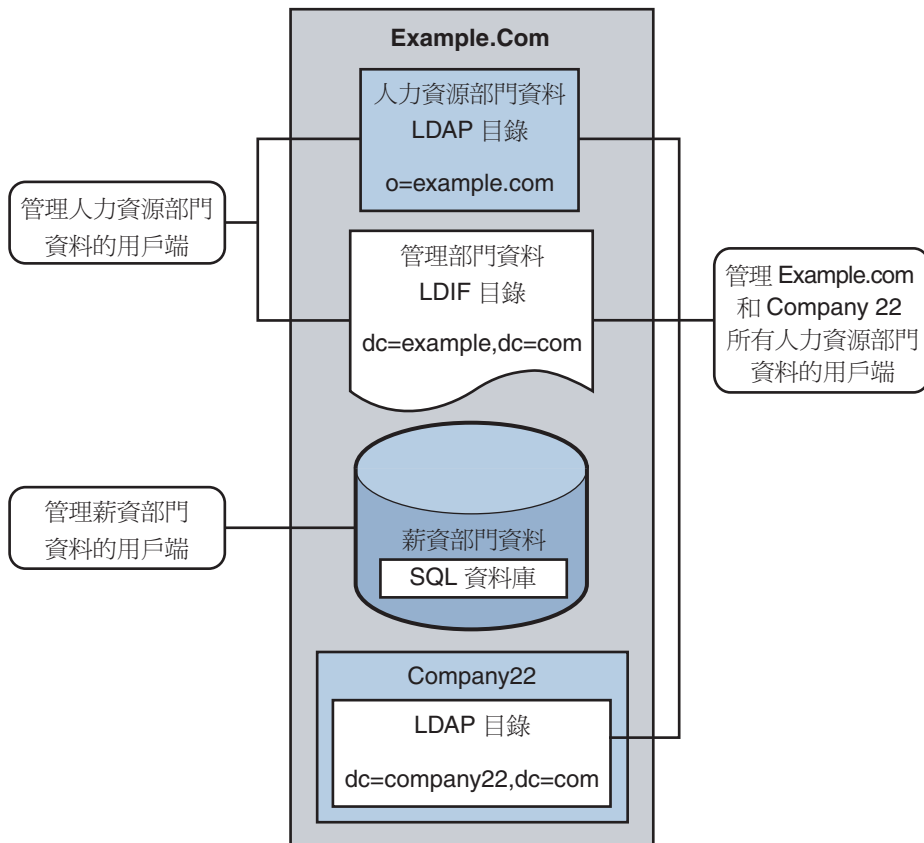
Example.Com

人力資源部門資料
LDAP 目錄
o=example.com

管理人力資源部門資料的用戶端

管理部門資料
LDIF 目錄
dc=example,dc=com

管理 Example.com 和 Company 22 所有人力資源部門資料的用戶端

管理薪資部門資料的用戶端

薪資部門資料
SQL 資料庫

Company22
LDAP 目錄
dc=company22,dc=com